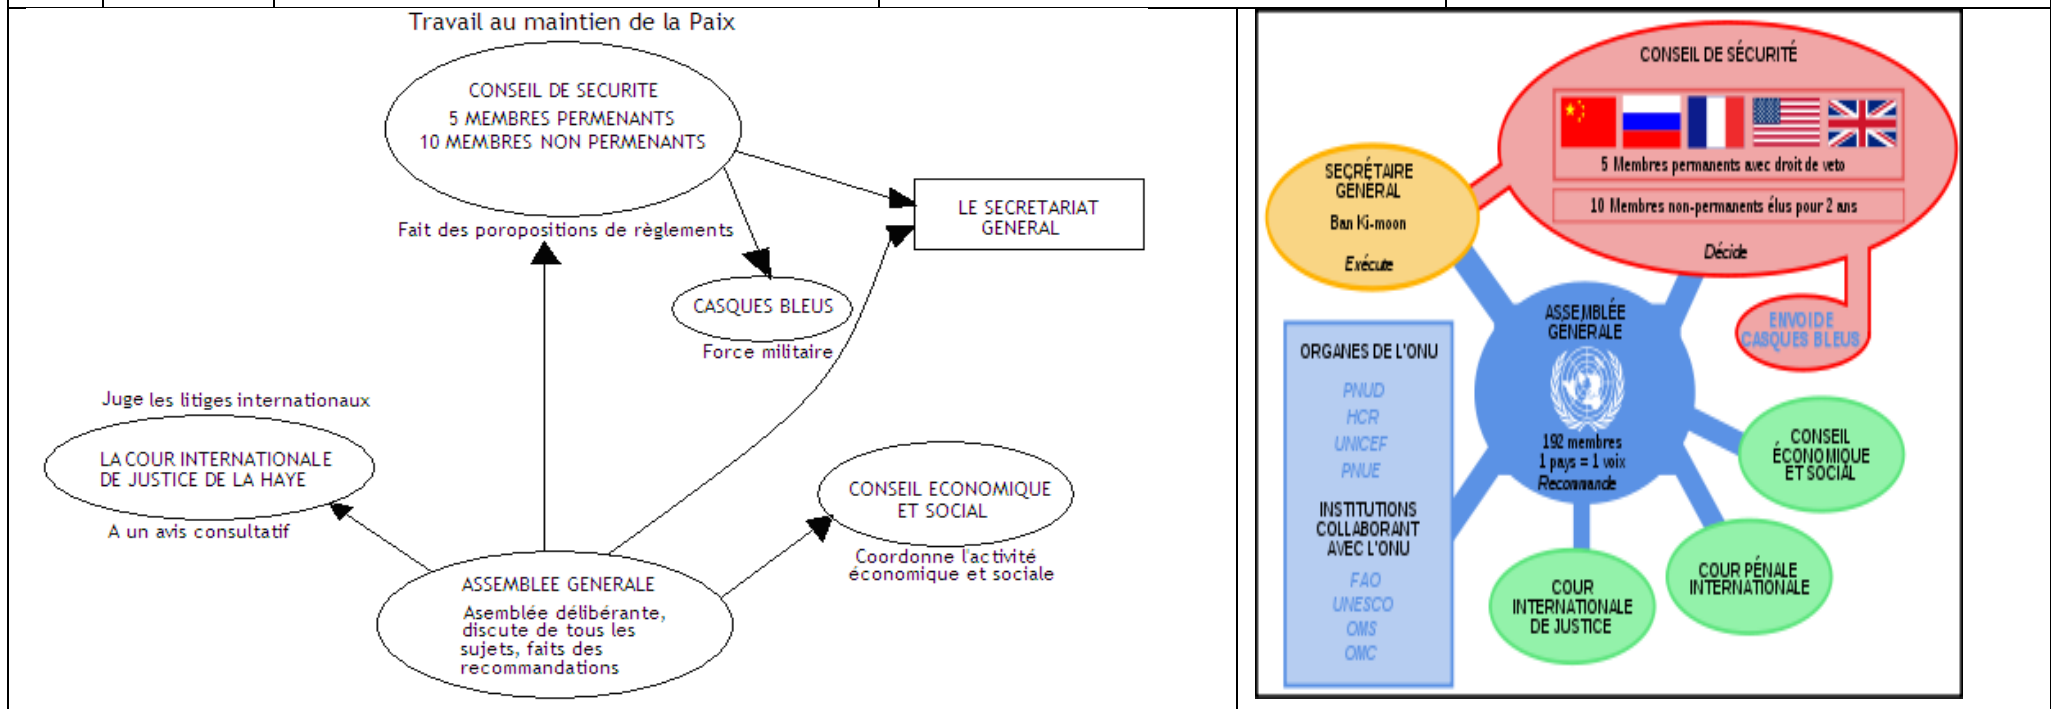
Travail au maintien de la Paix

CONSEIL DE SECURITE
5 MEMBRES PERMENANTS
10 MEMBRES NON PERMENANTS

Fait des poropositions de règlements

LE SECRETARIAT GENERAL

CASQUES BLEUS

Force militaire

Juge les litiges internationaux

LA COUR INTERNATIONALE DE JUSTICE DE LA HAYE

A un avis consultatif

CONSEIL ECONOMIQUE ET SOCIAL

Coordonne l'activité économique et sociale

ASSEMBLEE GENERALE

Asemblée délibérante, discute de tous les sujets, faits des recommandations

CONSEIL DE SÉCURITÉ

5 Membres permanents avec droit de veto

10 Membres non-permanents élus pour 2 ans

Décide

SECRÉTAIRE GÉNÉRAL

Ban Ki-moon

Exécute

ENVOIDE CASQUES BLEUS

ORGANES DE L'ONU

PNUD
HCR
UNICEF
PNUE

INSTITUTIONS COLLABORANT AVEC L'ONU

FAO
UNESCO
OMS
OMC

ASSEMBLÉE GÉNÉRALE

192 membres
1 pays = 1 voix
Recommande

CONSEIL ÉCONOMIQUE ET SOCIAL

COUR PÉNALE INTERNATIONALE

COUR INTERNATIONALE DE JUSTICE